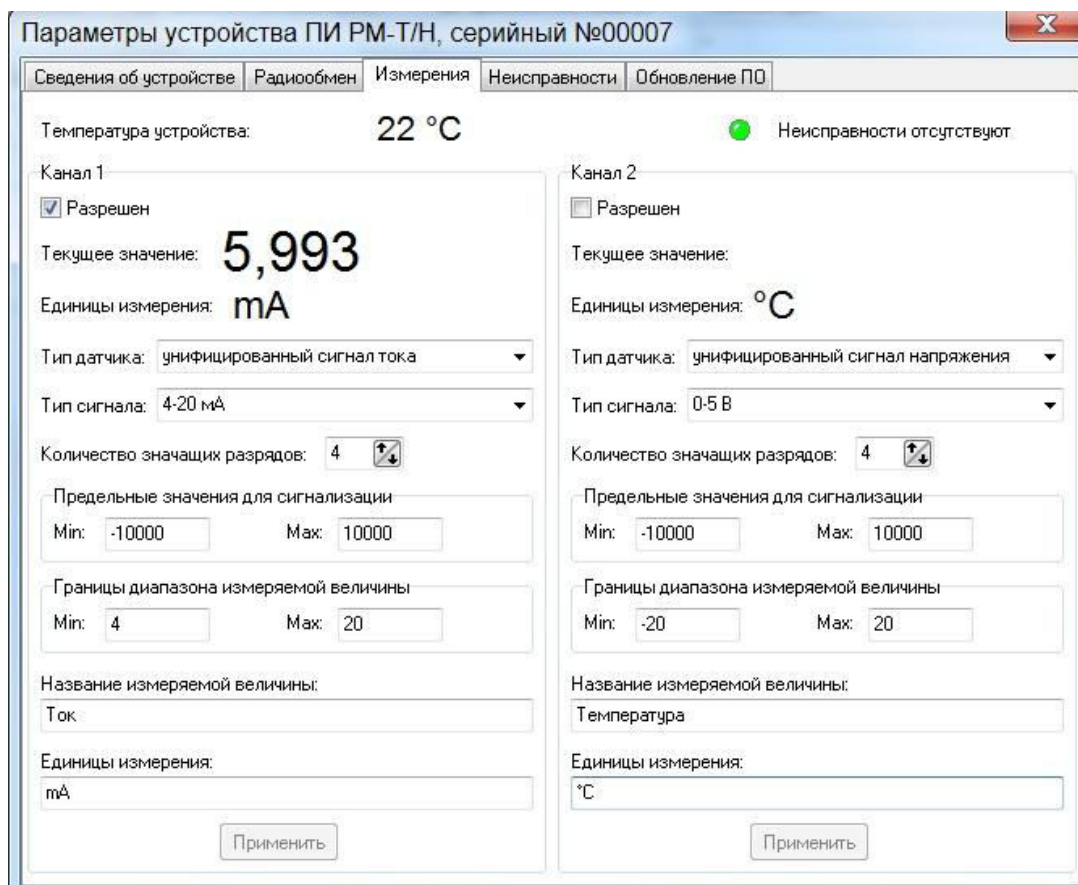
Параметры устройства ПИ РМ-Т/Н, серийный №00007

Сведения об устройстве | Радиообмен | Измерения | Неисправности | Обновление ПО

Температура устройства: 22 °C

Неисправности отсутствуют

Канал 1

Разрешен

Текущее значение: 5,993

Единицы измерения: mA

Тип датчика: унифицированный сигнал тока

Тип сигнала: 4-20 мА

Количество значащих разрядов: 4

Предельные значения для сигнализации

Min: -10000 Max: 10000

Границы диапазона измеряемой величины

Min: 4 Max: 20

Название измеряемой величины:

Ток

Единицы измерения:

mA

Применить

Канал 2

Разрешен

Текущее значение:

Единицы измерения: °C

Тип датчика: унифицированный сигнал напряжения

Тип сигнала: 0-5 В

Количество значащих разрядов: 4

Предельные значения для сигнализации

Min: -10000 Max: 10000

Границы диапазона измеряемой величины

Min: -20 Max: 20

Название измеряемой величины:

Температура

Единицы измерения:

°C

Применить